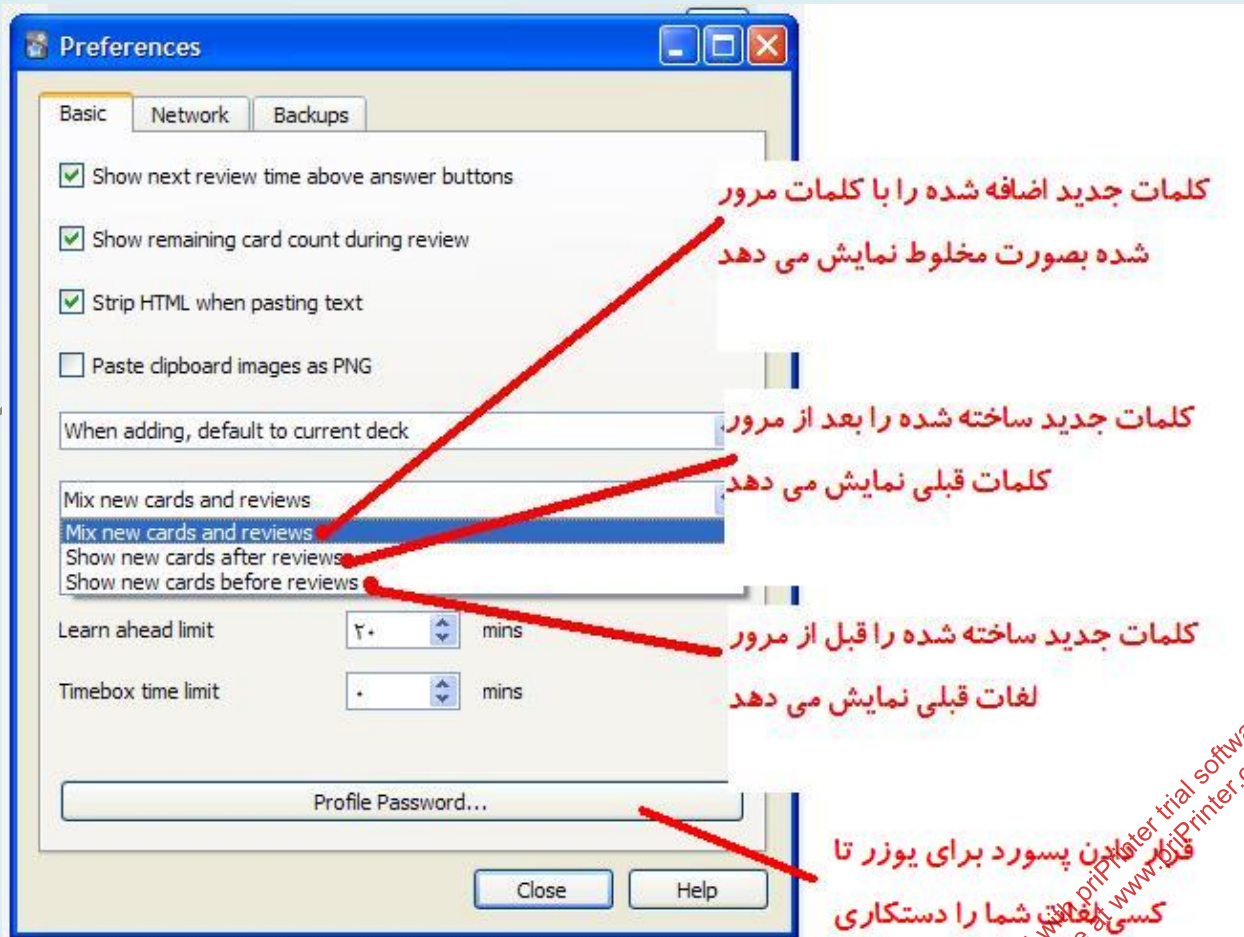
Preferences

Basic | Network | Backups

Show next review time above answer buttons

Show remaining card count during review

Strip HTML when pasting text

Paste clipboard images as PNG

When adding, default to current deck

Mix new cards and reviews

Mix new cards and reviews
Show new cards after reviews
Show new cards before reviews

Learn ahead limit ۲۰ mins

Timebox time limit ۰ mins

Profile Password...

Close Help

کلمات جدید اضافه شده را با کلمات مرور شده بصورت مخلوط نمایش می دهد

کلمات جدید ساخته شده را بعد از مرور کلمات قبلی نمایش می دهد

کلمات جدید ساخته شده را قبل از مرور لغات قبلی نمایش می دهد

قرار دادن پسورد برای یوزر تا کسی لغات شما را دستکاری

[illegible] priPrinter trial software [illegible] www.priPrinter.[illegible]